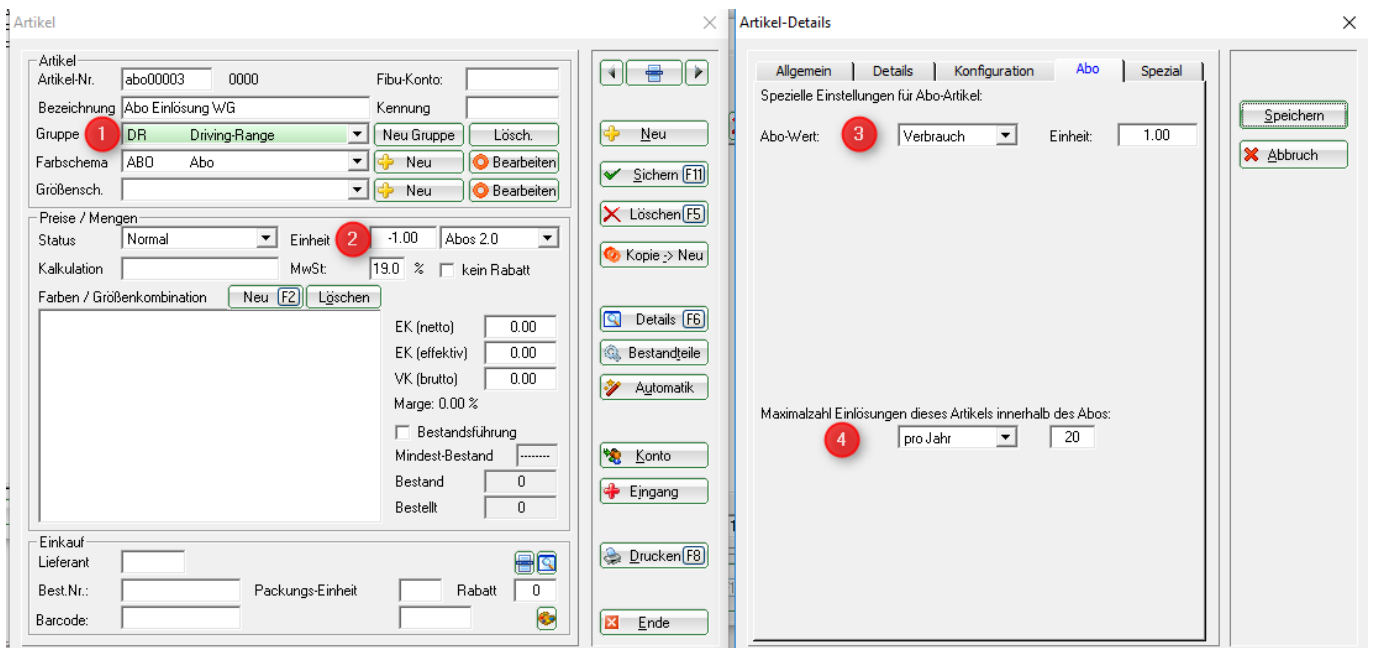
Artikel

Artikel
Artikel-Nr. abo00003 0000
Fibu-Konto:
Bezeichnung Abo Einlösung WG
Kennung
Gruppe 1 DR Driving-Range
Neu Gruppe
Lösch.
Farbschema ABO Abo
Neu
Bearbeiten
Größensch.
Neu
Bearbeiten

Preise / Mengen
Status Normal
Einheit 2 -1.00 Abos 2.0
Kalkulation
MwSt: 19.0 %
kein Rabatt
Farben / Größenkombination
Neu F2
Löschen
EK (netto) 0.00
EK (effektiv) 0.00
VK (brutto) 0.00
Marge: 0.00 %
Bestandsführung
Mindest-Bestand --------
Bestand 0
Bestellt 0

Einkauf
Lieferant
Best.Nr.:
Packungs-Einheit
Rabatt 0
Barcode:

Neu
Sichern F11
Löschen F5
Kopie -> Neu
Details F6
Bestandteile
Automatik
Konto
Eingang
Drucken F8
Ende

Artikel-Details

Allgemein
Details
Konfiguration
Abo
Spezial

Spezielle Einstellungen für Abo-Artikel:
Abo-Wert: 3 Verbrauch
Einheit: 1.00

Maximalzahl Einlösungen dieses Artikels innerhalb des Abos:
4 pro Jahr 20

Speichern
Abbruch